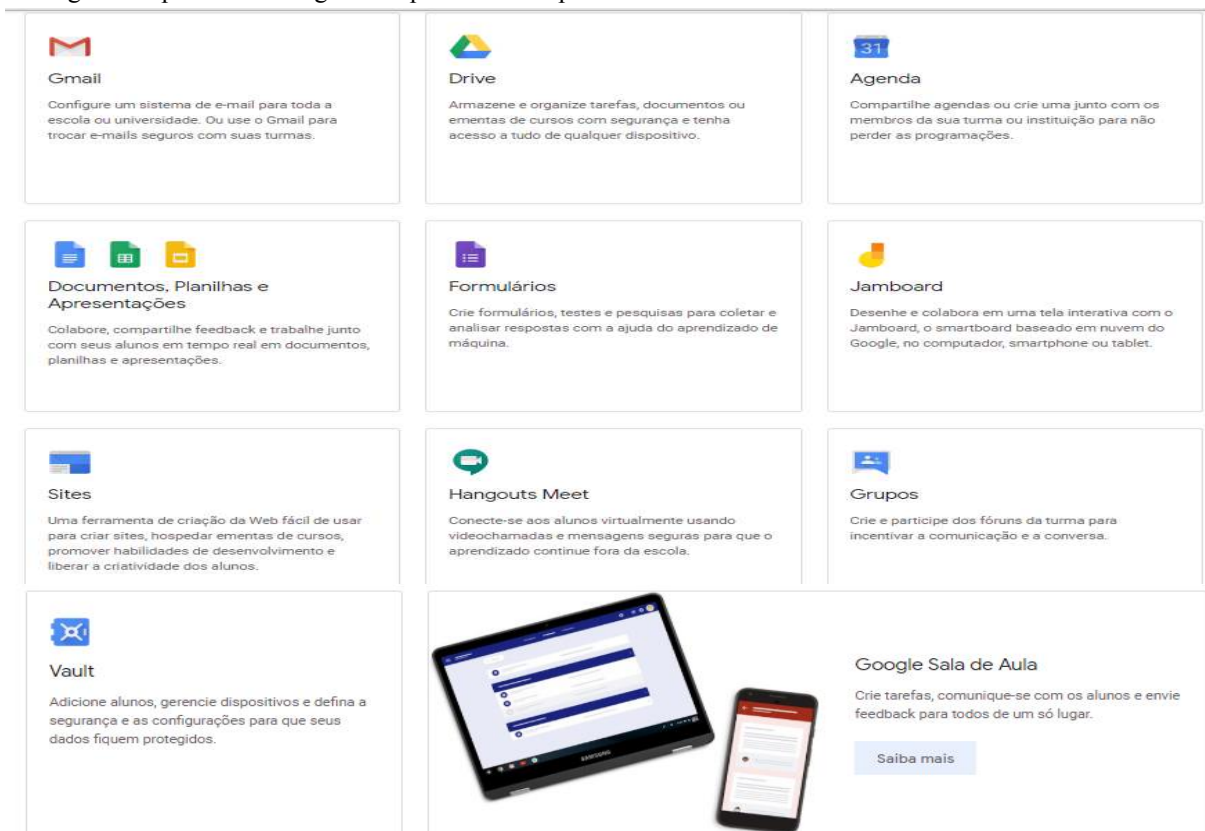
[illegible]

31

Gmail

Configure um sistema de e-mail para toda a escola ou universidade. Ou use o Gmail para trocar e-mails seguros com suas turmas.

Drive

Armazene e organize tarefas, documentos ou ementas de cursos com segurança e tenha acesso a tudo de qualquer dispositivo.

Agenda

Compartilhe agendas ou crie uma junto com os membros da sua turma ou instituição para não perder as programações.

Documentos, Planilhas e Apresentações

Colabore, compartilhe feedback e trabalhe junto com seus alunos em tempo real em documentos, planilhas e apresentações.

Formulários

Crie formulários, testes e pesquisas para coletar e analisar respostas com a ajuda do aprendizado de máquina.

Jamboard

Desenhe e colabora em uma tela interativa com o Jamboard, o smartboard baseado em nuvem do Google, no computador, smartphone ou tablet.

Sites

Uma ferramenta de criação da Web fácil de usar para criar sites, hospedar ementas de cursos, promover habilidades de desenvolvimento e liberar a criatividade dos alunos.

Hangouts Meet

Conecte-se aos alunos virtualmente usando videochamadas e mensagens seguras para que o aprendizado continue fora da escola.

Grupos

Crie e participe dos fóruns da turma para incentivar a comunicação e a conversa.

Vault

Adicione alunos, gerencie dispositivos e defina a segurança e as configurações para que seus dados fiquem protegidos.

SAMSUNG

Google Sala de Aula

Crie tarefas, comunique-se com os alunos e envie feedback para todos de um só lugar.

Saiba mais